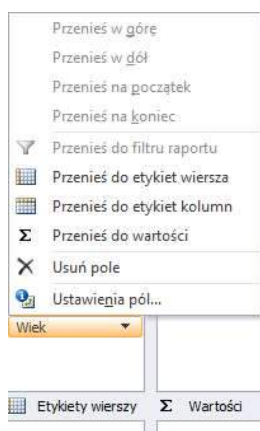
Przenieś w górę
Przenieś w dół
Przenieś na początek
Przenieś na koniec
Przenieś do filtru raportu
Przenieś do etykiet wiersza
Przenieś do etykiet kolumn
Przenieś do wartości
Usuń pole
Ustawienia pól...
Wiek
Etykiety wierszy
Σ Wartości